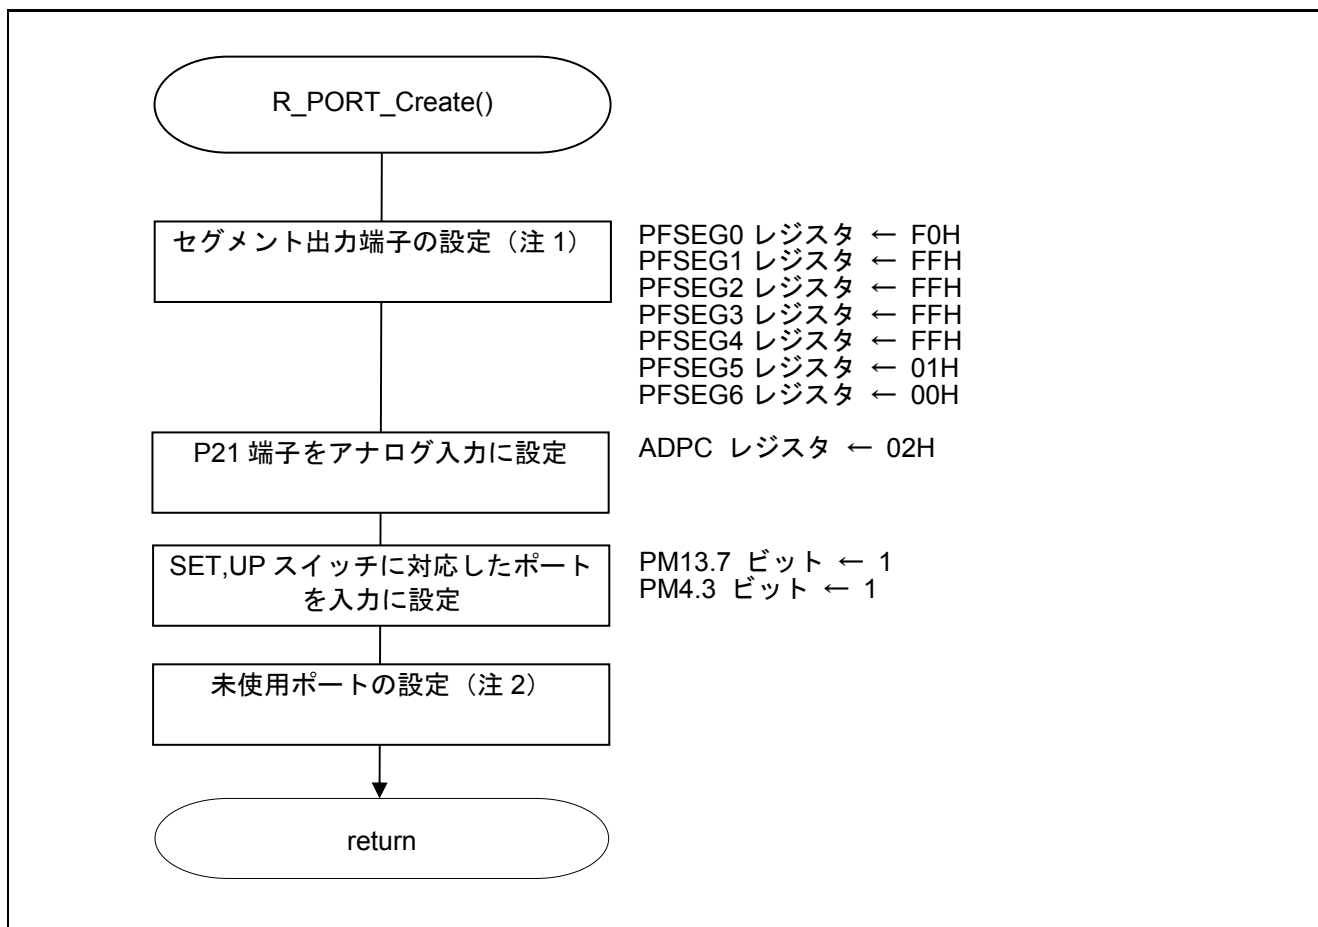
R_PORT_Create()

セグメント出力端子の設定（注 1）

PFSEG0 レジスタ ← F0H
PFSEG1 レジスタ ← FFH
PFSEG2 レジスタ ← FFH
PFSEG3 レジスタ ← FFH
PFSEG4 レジスタ ← FFH
PFSEG5 レジスタ ← 01H
PFSEG6 レジスタ ← 00H

P21 端子をアナログ入力に設定

ADPC レジスタ ← 02H

SET,UP スイッチに対応したポートを入力に設定

PM13.7 ビット ← 1
PM4.3 ビット ← 1

未使用ポートの設定（注 2）

return